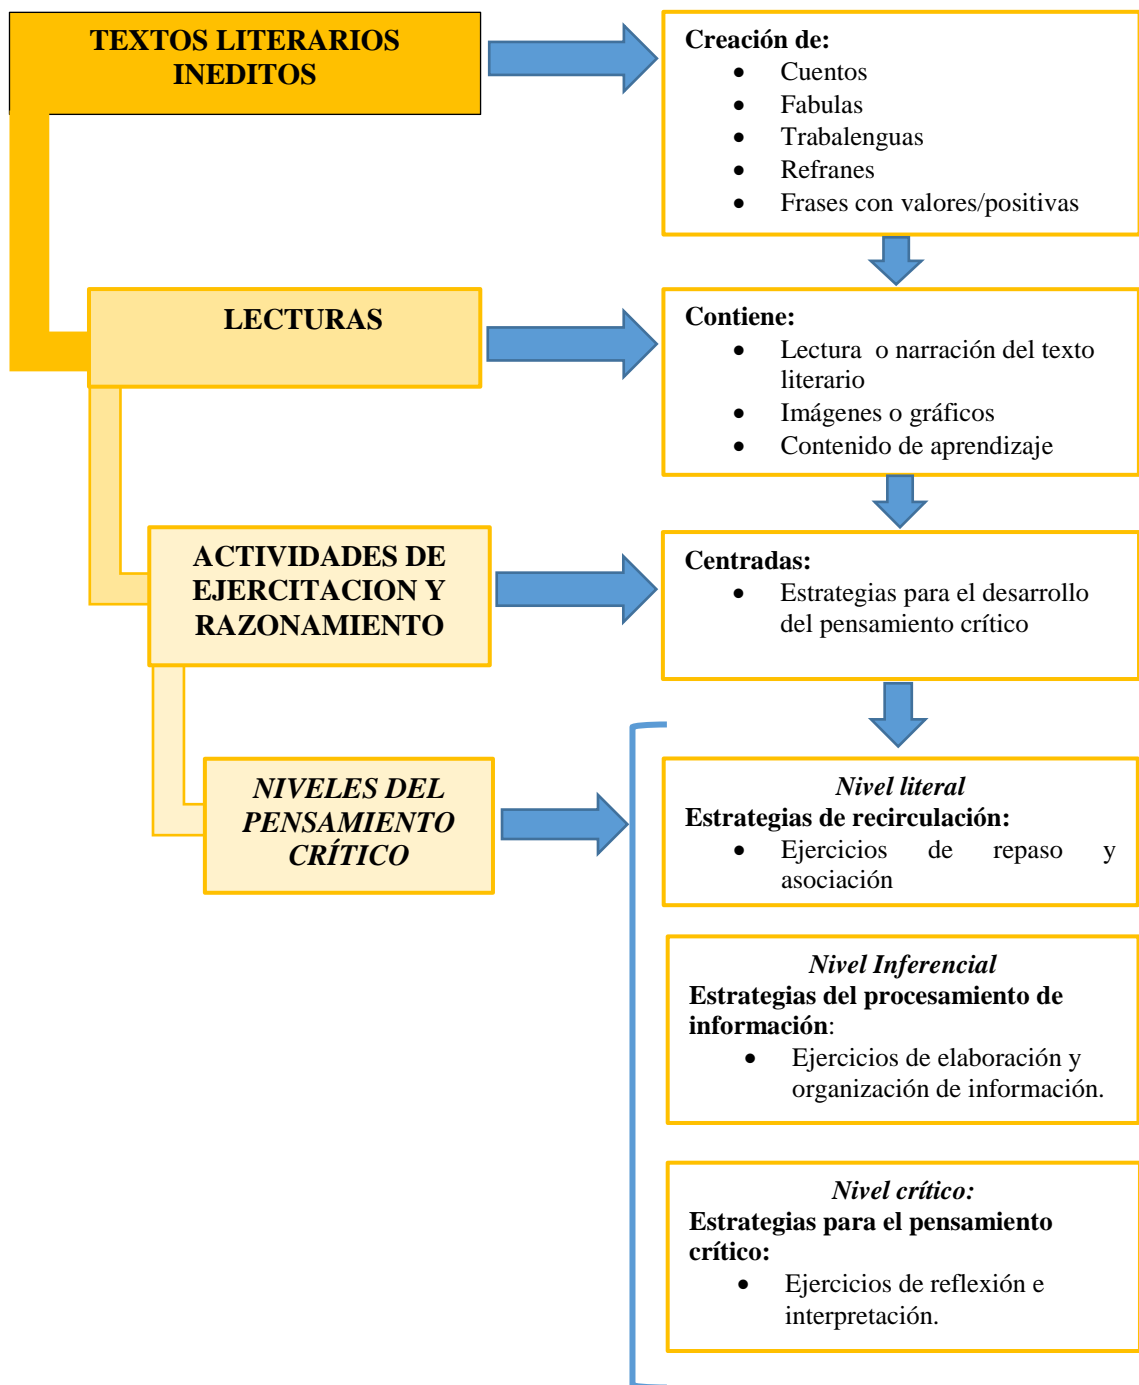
TEXTOS LITERARIOS INEDITOS

Creación de:
- Cuentos
- Fabulas
- Trabalenguas
- Refranes
- Frases con valores/positivas

LECTURAS

Contiene:
- Lectura o narración del texto literario
- Imágenes o gráficos
- Contenido de aprendizaje

ACTIVIDADES DE EJERCITACION Y RAZONAMIENTO

Centradas:
- Estrategias para el desarrollo del pensamiento crítico

NIVELES DEL PENSAMIENTO CRÍTICO

Nivel literal
Estrategias de recirculación:
- Ejercicios de repaso y asociación

Nivel Inferencial
Estrategias del procesamiento de información:
- Ejercicios de elaboración y organización de información.

Nivel crítico:
Estrategias para el pensamiento crítico:
- Ejercicios de reflexión e interpretación.